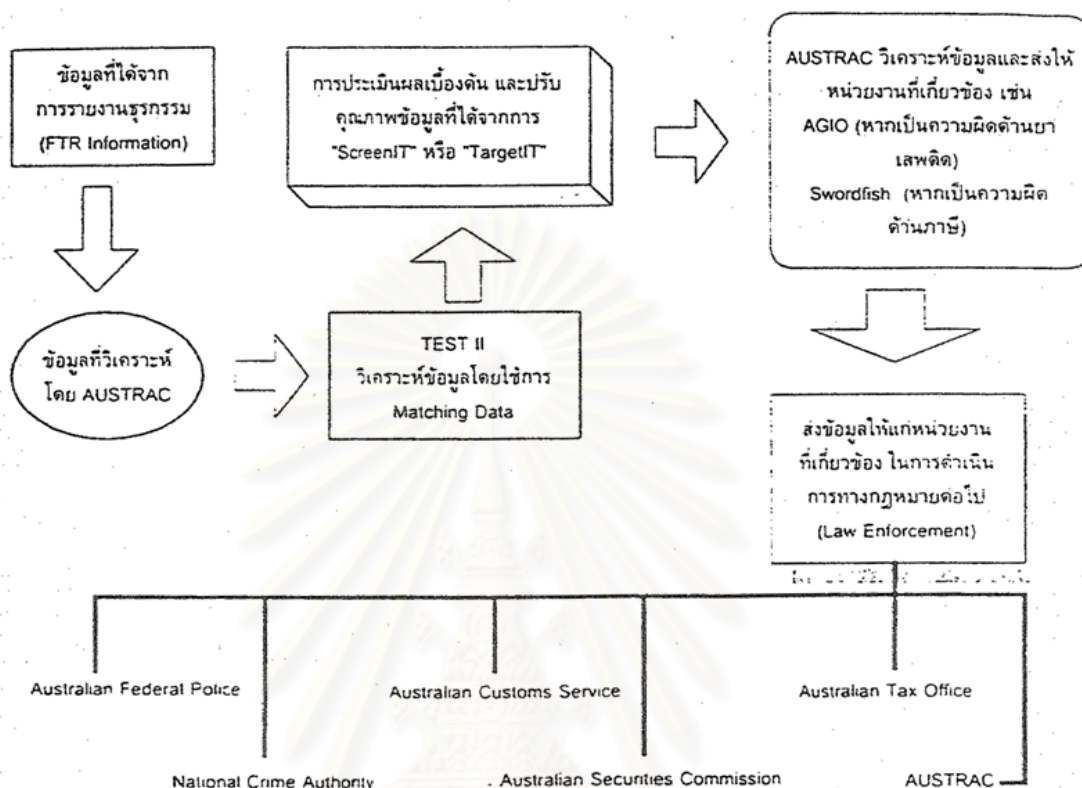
ข้อมูลที่ได้จาก การรายงานธุรกรรม (FTR Information)

การประเมินผลเบื้องต้น และปรับคุณภาพข้อมูลที่ได้จากการ "ScreenIT" หรือ "TargetIT"

AUSTRAC วิเคราะห์ข้อมูลและส่งให้หน่วยงานที่เกี่ยวข้อง เช่น AGIO (หากเป็นความผิดด้านยาเสพติด) Swordfish (หากเป็นความผิดด้านภาษี)

ข้อมูลที่วิเคราะห์ โดย AUSTRAC

TEST II
วิเคราะห์ข้อมูลโดยใช้การ
Matching Data

ส่งข้อมูลให้แก่หน่วยงานที่เกี่ยวข้อง ในการดำเนินการทางกฎหมายต่อไป (Law Enforcement)

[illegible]

Australian Federal Police

Australian Customs Service

Australian Tax Office

National Crime Authority

Australian Securities Commission

AUSTRAC